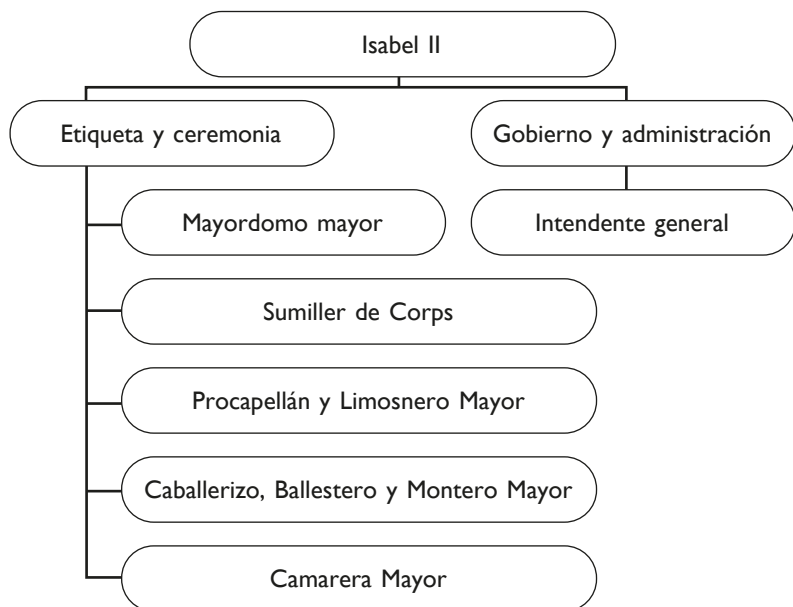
Isabel II

Etiqueta y ceremonia

Gobierno y administración

Mayordomo mayor

Intendente general

Sumiller de Corps

Procapellán y Limosnero Mayor

Caballerizo, Ballestero y Montero Mayor

Camarera Mayor